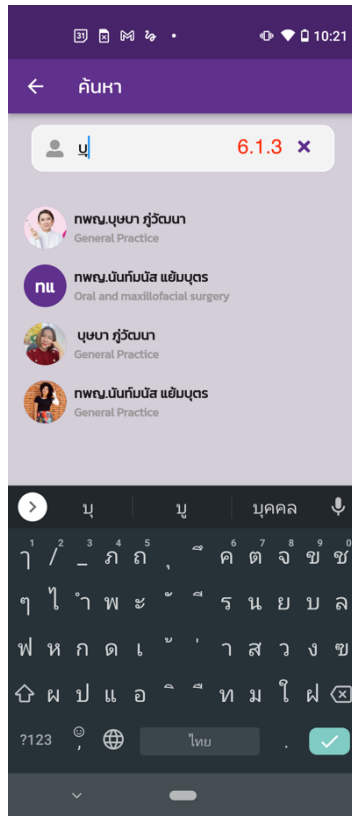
31 10:21

ค้นหา

บุ 6.1.3 ×

ทพญ.บุษบา ภู่วัฒนา
General Practice

ทน
ทพญ.นันท์มนัส แย้มบุตร
Oral and maxillofacial surgery

บุษบา ภู่วัฒนา
General Practice

ทพญ.นันท์มนัส แย้มบุตร
General Practice

บุ บู บุคคล

ๅ / _ ภ ถ ุ ึ ค ต จ ข ช
ๆ ไ ำ พ ะ ั ี ร น ย บ ล
ฟ ห ก ด เ ้ ่ า ส ว ง ฃ
ผ ป แ อ ิ ื ท ม ใ ฝ
?123 ไทย .